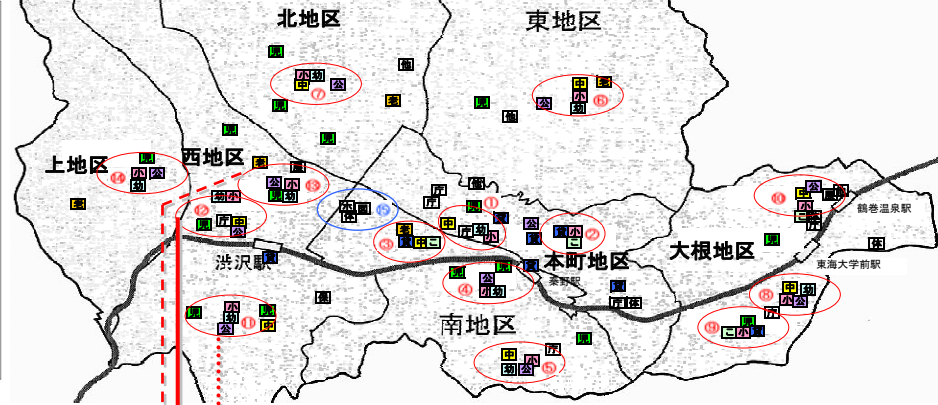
北地区
東地区
上地区
西地区
渋沢駅
本町地区
秦野駅
大根地区
鶴巻温泉駅
東海大学前駅
南地区
小 物 公 中
中 小 物 公
児
児 小 公
公 小 物
物 小
庁 中 公
中 体
中 公 こ
公 小 物
公 物 小
小 物 公
物 公
中 小 公
中 物 公
中 物 小 公
中 小 公
公 小 こ
こ 小 公
庁
体
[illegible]